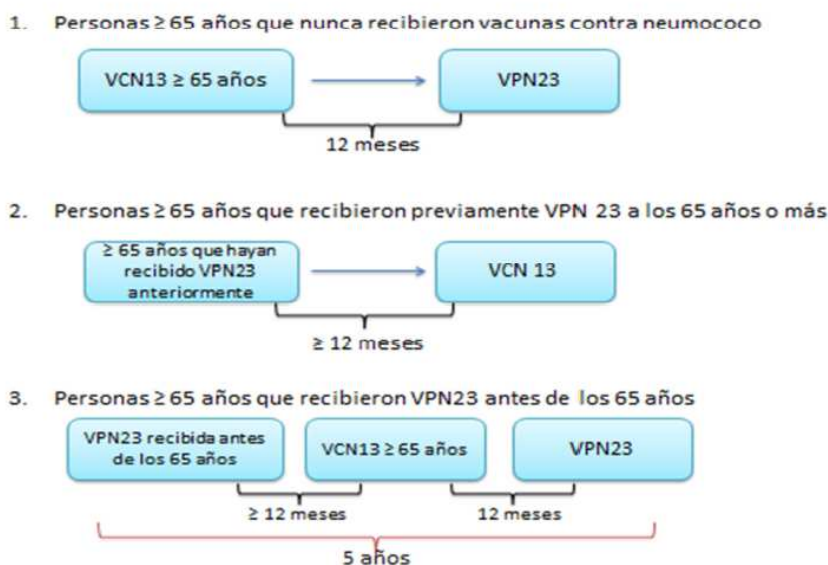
1. Personas ≥ 65 años que nunca recibieron vacunas contra neumococo

VCN13 ≥ 65 años

VPN23

12 meses

2. Personas ≥ 65 años que recibieron previamente VPN 23 a los 65 años o más

≥ 65 años que hayan recibido VPN23 anteriormente

VCN 13

≥ 12 meses

3. Personas ≥ 65 años que recibieron VPN23 antes de los 65 años

VPN23 recibida antes de los 65 años

VCN13 ≥ 65 años

VPN23

≥ 12 meses

12 meses

5 años